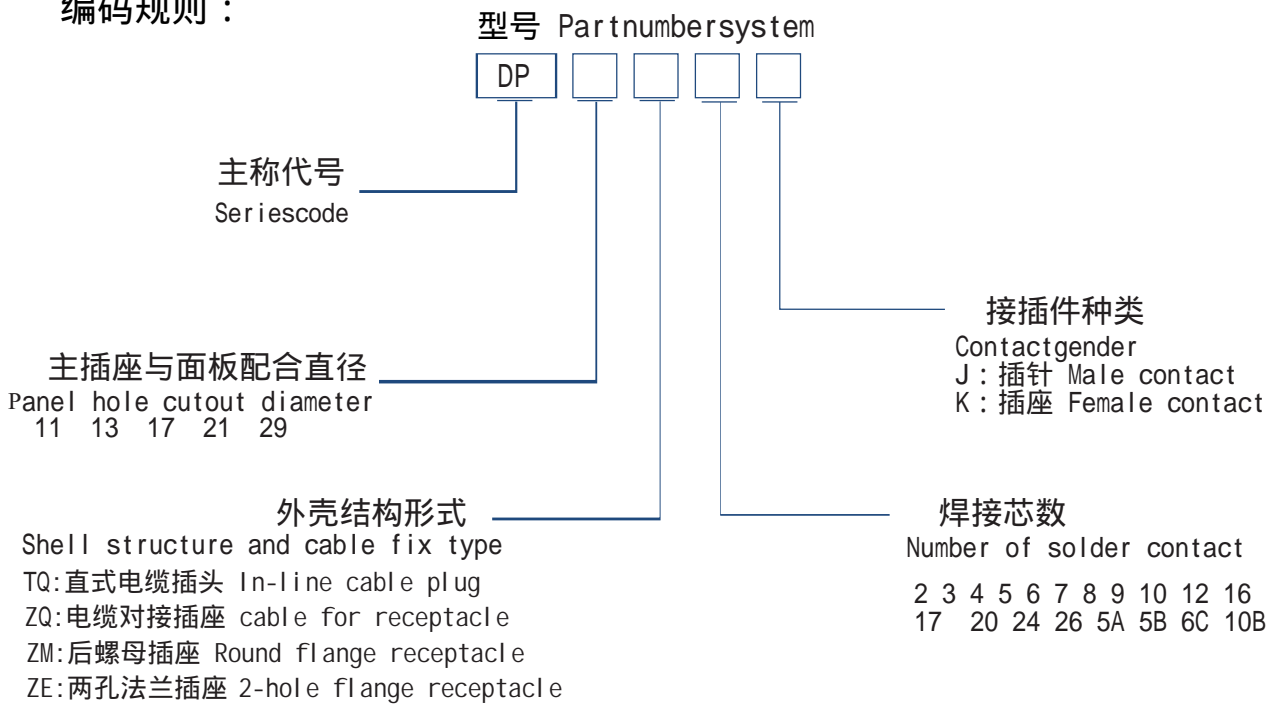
编码规则：

型号 Partnumbersystem

DP

主称代号
Seriescode

接插件种类
Contactgender
J：插针 Male contact
K：插座 Female contact

主插座与面板配合直径
Panel hole cutout diameter
11 13 17 21 29

外壳结构形式
Shell structure and cable fix type
TQ:直式电缆插头 In-line cable plug
ZQ:电缆对接插座 cable for receptacle
ZM:后螺母插座 Round flange receptacle
ZE:两孔法兰插座 2-hole flange receptacle

焊接芯数
Number of solder contact
2 3 4 5 6 7 8 9 10 12 16
17 20 24 26 5A 5B 6C 10B